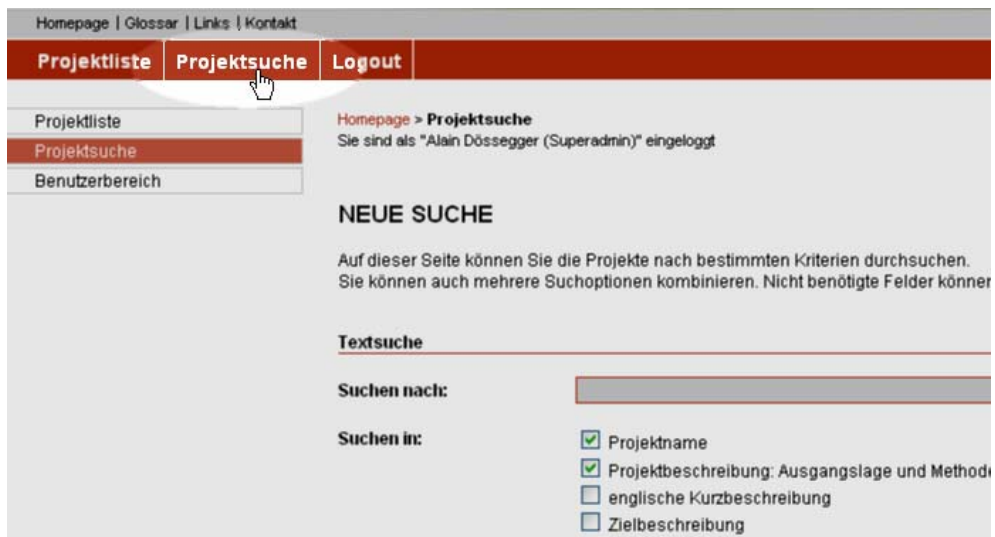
Homepage | Glossar | Links | Kontakt

Projektliste Projektsuche Logout

Projektliste
Projektsuche
Benutzerbereich

Homepage > Projektsuche
Sie sind als "Alain Dössegger (Superadmin)" eingeloggt

NEUE SUCHE

Auf dieser Seite können Sie die Projekte nach bestimmten Kriterien durchsuchen. Sie können auch mehrere Suchoptionen kombinieren. Nicht benötigte Felder können

Textsuche

Suchen nach:

Suchen in:
☑ Projektname
☑ Projektbeschreibung: Ausgangslage und Methode
☐ englische Kurzbeschreibung
☐ Zielbeschreibung